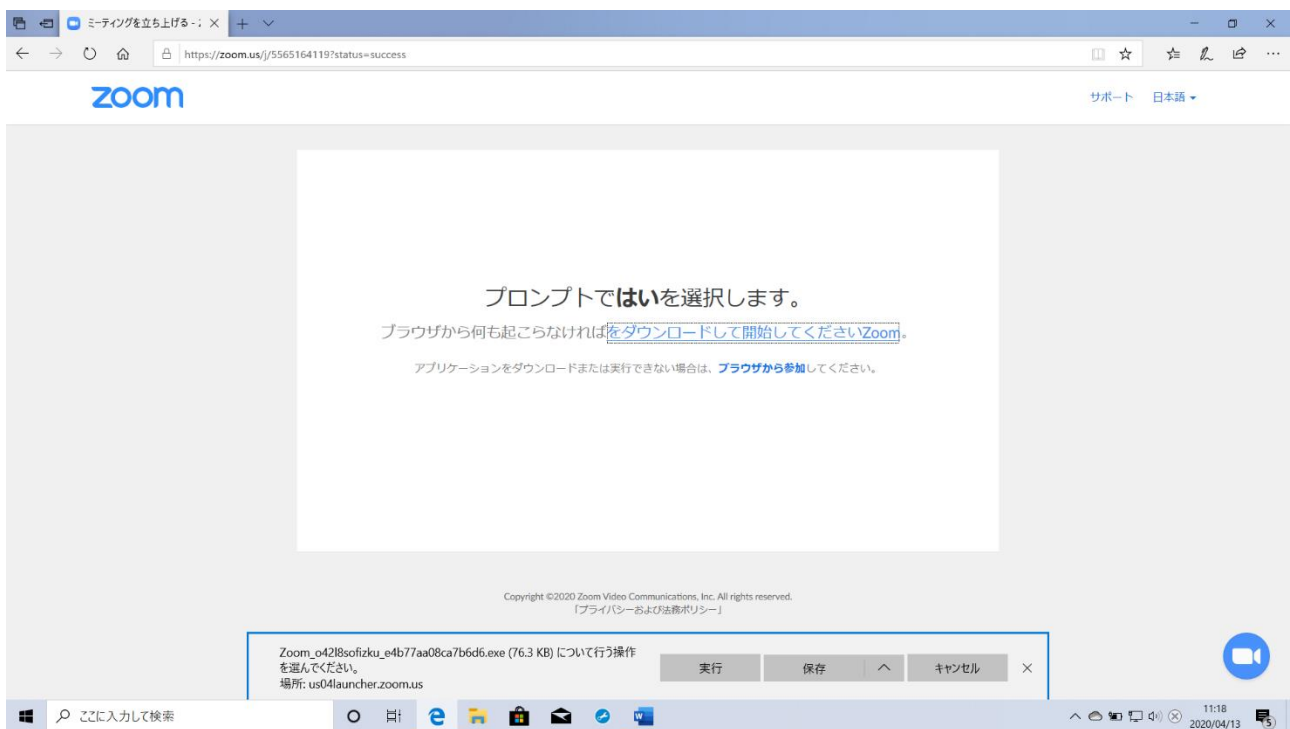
ミーティングを立ち上げる - : ×

https://zoom.us/j/5565164119?status=success

zoom

サポート 日本語

プロンプトではいを選択します。

ブラウザから何も起こらなければをダウンロードして開始してくださいZoom。

アプリケーションをダウンロードまたは実行できない場合は、ブラウザから参加してください。

Copyright ©2020 Zoom Video Communications, Inc. All rights reserved.
「プライバシーおよび法務ポリシー」

Zoom_o42l8sofizku_e4b77aa08ca7b6d6.exe (76.3 KB) について行う操作を選んでください。
場所: us04launcher.zoom.us

実行 保存 キャンセル ×

ここに入力して検索

11:18
2020/04/13